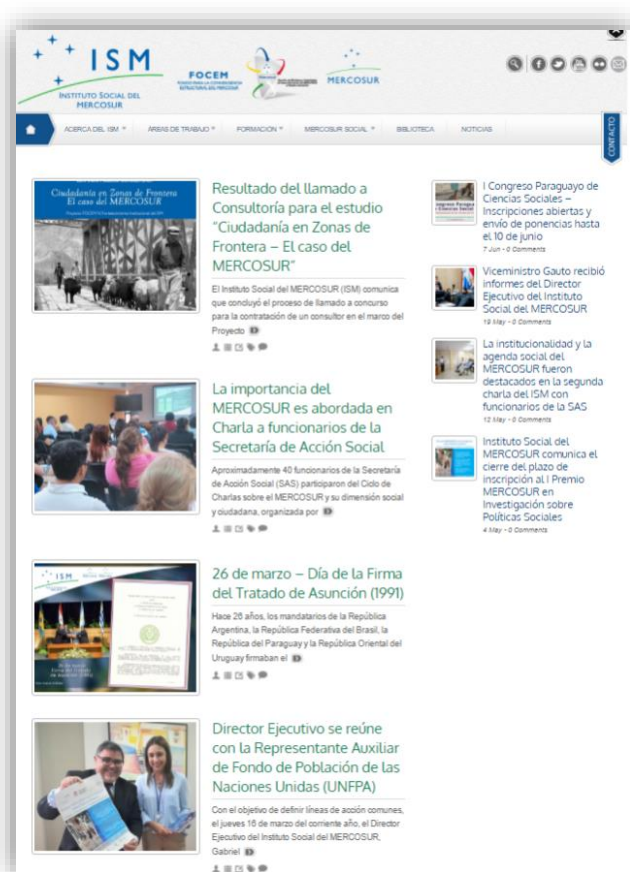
ISM
INSTITUTO SOCIAL DEL MERCOSUR

FOCEM

MERCOSUR

ACERCA DEL ISM ▾ ÁREAS DE TRABAJO ▾ FORMACIÓN ▾ MERCOSUR SOCIAL ▾ BIBLIOTECA NOTICIAS

CONTACTO

Ciudadanía en Zonas de Frontera
El caso del MERCOSUR

Resultado del llamado a Consultoría para el estudio "Ciudadanía en Zonas de Frontera – El caso del MERCOSUR"

El Instituto Social del MERCOSUR (ISM) comunica que concluyó el proceso de llamado a concurso para la contratación de un consultor en el marco del Proyecto

La importancia del MERCOSUR es abordada en Charla a funcionarios de la Secretaría de Acción Social

Aproximadamente 40 funcionarios de la Secretaría de Acción Social (SAS) participaron del Ciclo de Charlas sobre el MERCOSUR y su dimensión social y ciudadana, organizada por

26 de marzo – Día de la Firma del Tratado de Asunción (1991)

Hace 26 años, los mandatarios de la República Argentina, la República Federativa del Brasil, la República del Paraguay y la República Oriental del Uruguay firmaban el

Director Ejecutivo se reúne con la Representante Auxiliar de Fondo de Población de las Naciones Unidas (UNFPA)

Con el objetivo de definir líneas de acción comunes, el jueves 16 de marzo del corriente año, el Director Ejecutivo del Instituto Social del MERCOSUR, Gabriel

I Congreso Paraguayo de Ciencias Sociales – Inscripciones abiertas y envío de ponencias hasta el 10 de junio
7 Jun - 0 Comments

Viceministro Gauto recibió informes del Director Ejecutivo del Instituto Social del MERCOSUR
19 May - 0 Comments

La institucionalidad y la agenda social del MERCOSUR fueron destacados en la segunda charla del ISM con funcionarios de la SAS
12 May - 0 Comments

Instituto Social del MERCOSUR comunica el cierre del plazo de inscripción al I Premio MERCOSUR en Investigación sobre Políticas Sociales
4 May - 0 Comments